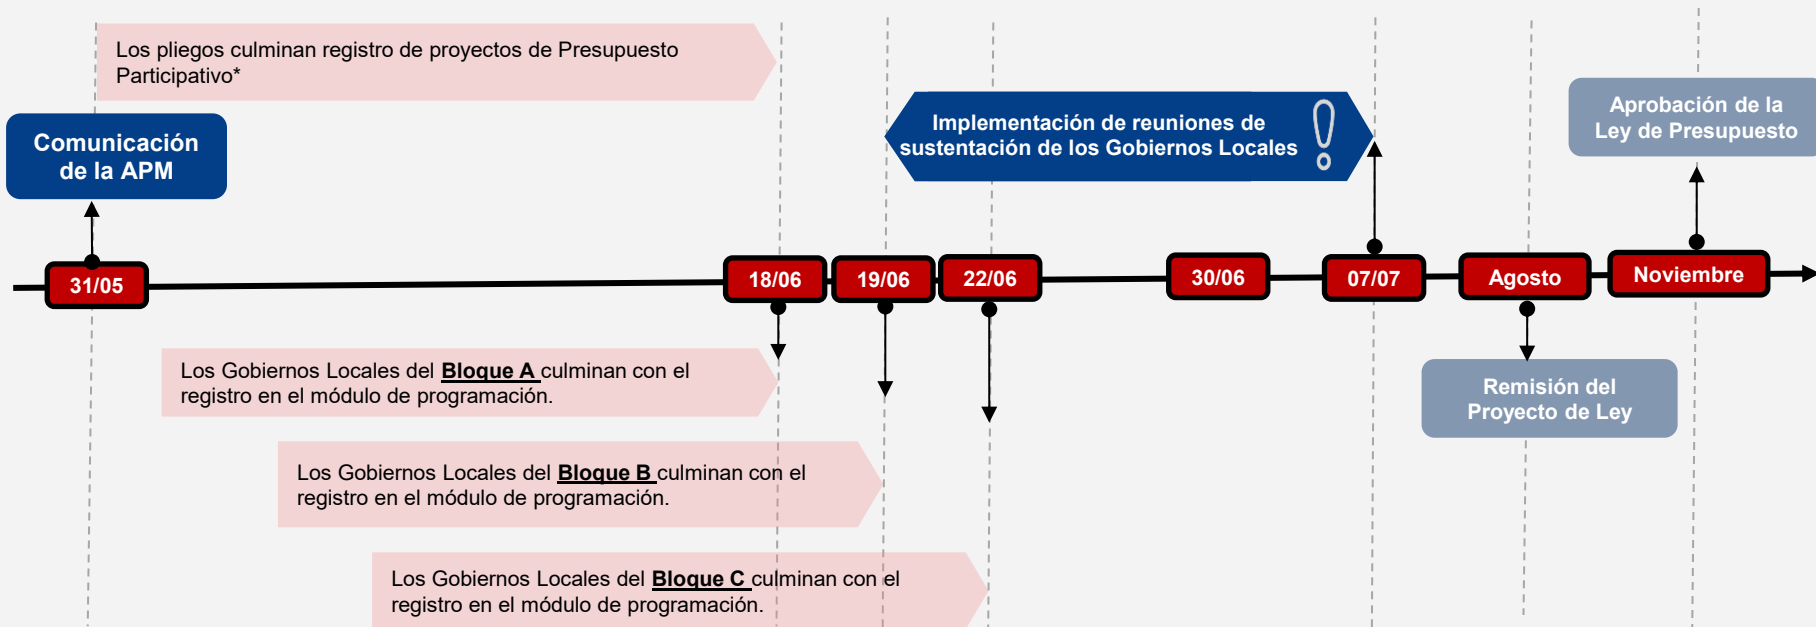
Los pliegos culminan registro de proyectos de Presupuesto Participativo*

Comunicación de la APM

Implementación de reuniones de sustentación de los Gobiernos Locales

Aprobación de la Ley de Presupuesto

31/05

18/06

19/06

22/06

30/06

07/07

Agosto

Noviembre

Los Gobiernos Locales del **Bloque A** culminan con el registro en el módulo de programación.

Remisión del Proyecto de Ley

Los Gobiernos Locales del **Bloque B** culminan con el registro en el módulo de programación.

Los Gobiernos Locales del **Bloque C** culminan con el registro en el módulo de programación.